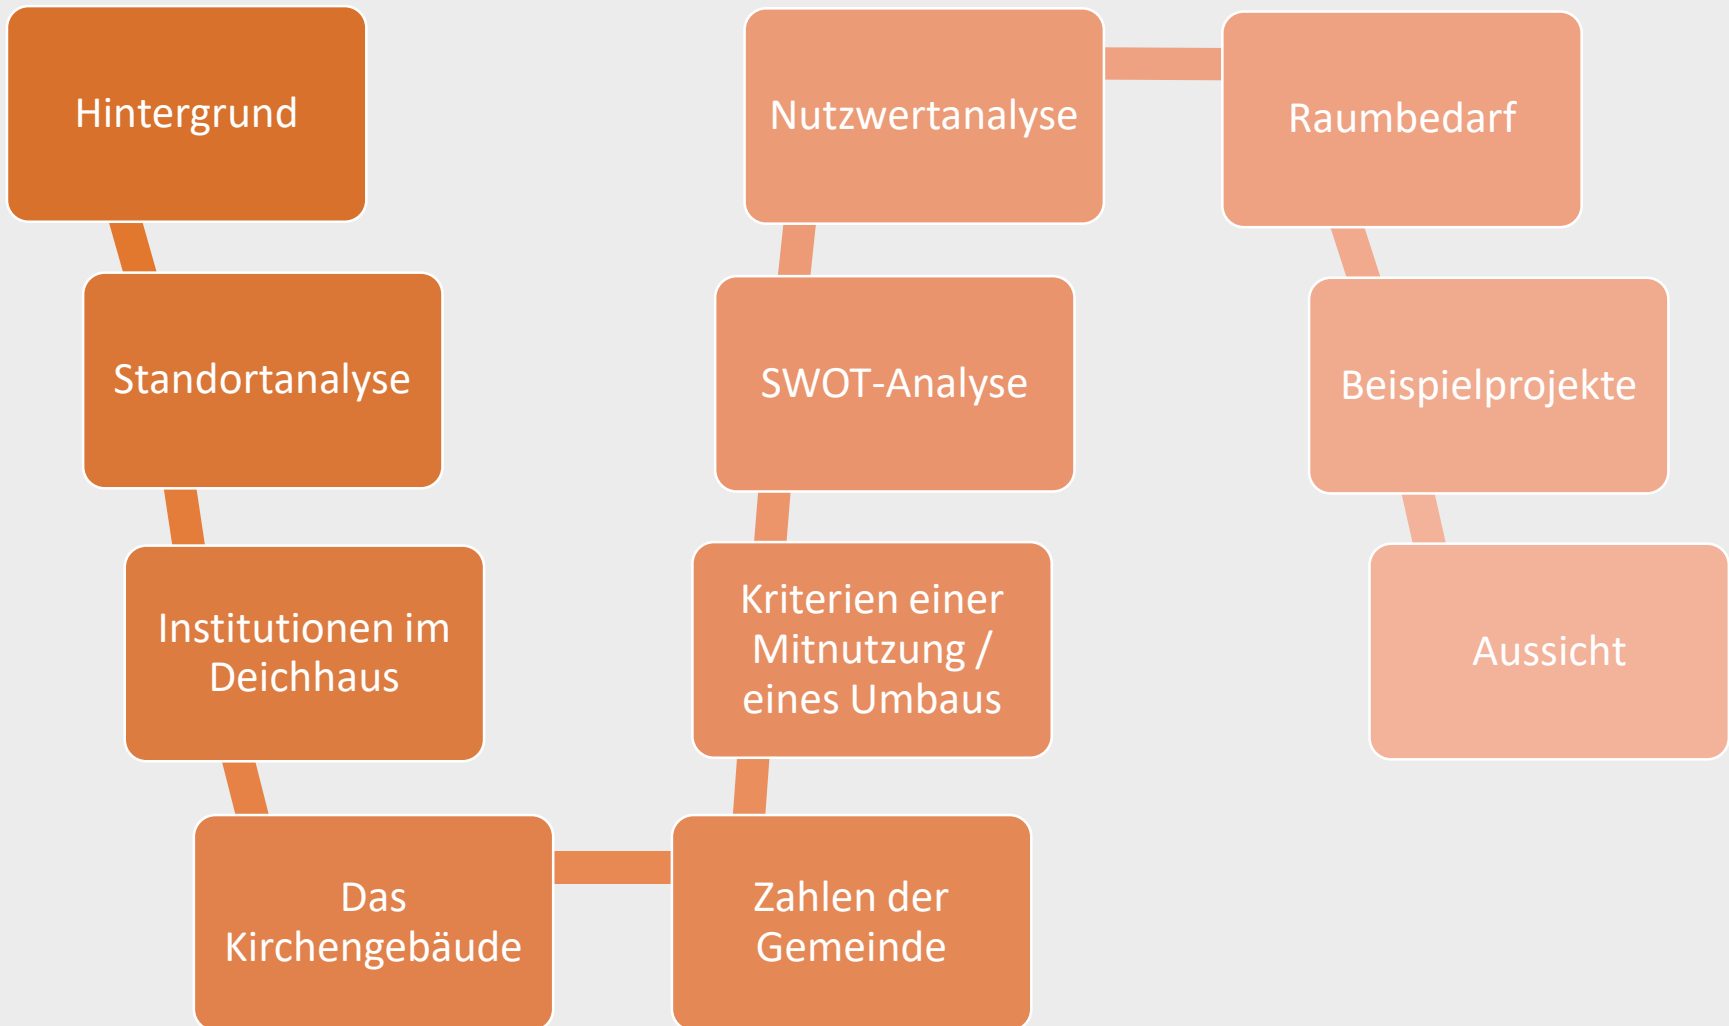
Hintergrund

Standortanalyse

Institutionen im Deichhaus

Das Kirchengebäude

Zahlen der Gemeinde

Kriterien einer Mitnutzung / eines Umbaus

SWOT-Analyse

Nutzwertanalyse

Raumbedarf

Beispielprojekte

Aussicht